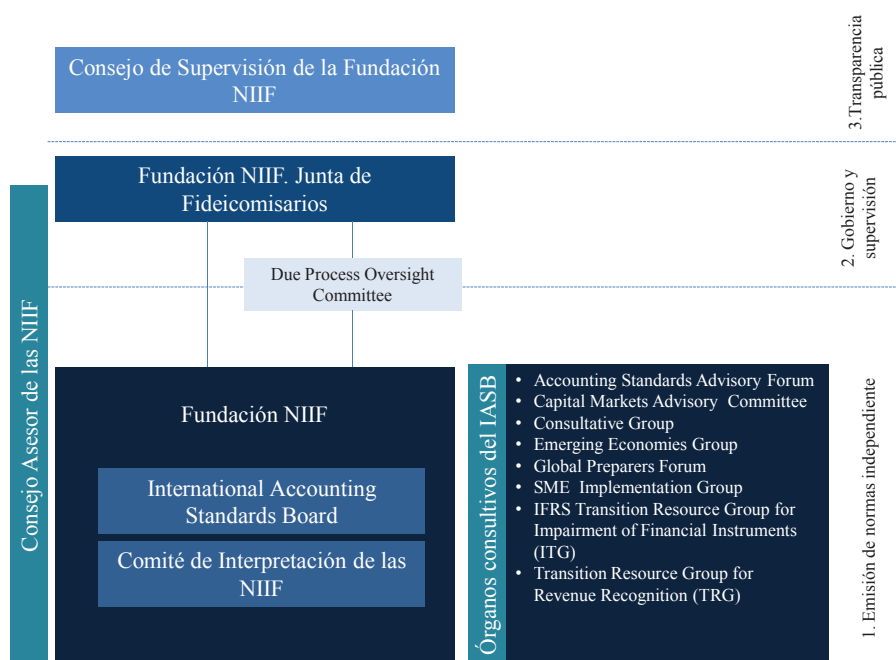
Consejo de Supervisión de la Fundación NIIF

3.Transparencia pública

Fundación NIIF. Junta de Fideicomisarios

2. Gobierno y supervisión

Due Process Oversight Committee

Consejo Asesor de las NIIF

Fundación NIIF

International Accounting Standards Board

Comité de Interpretación de las NIIF

Órganos consultivos del IASB

- Accounting Standards Advisory Forum
- Capital Markets Advisory Committee
- Consultative Group
- Emerging Economies Group
- Global Preparers Forum
- SME Implementation Group
- IFRS Transition Resource Group for Impairment of Financial Instruments (ITG)
- Transition Resource Group for Revenue Recognition (TRG)

1. Emisión de normas independiente